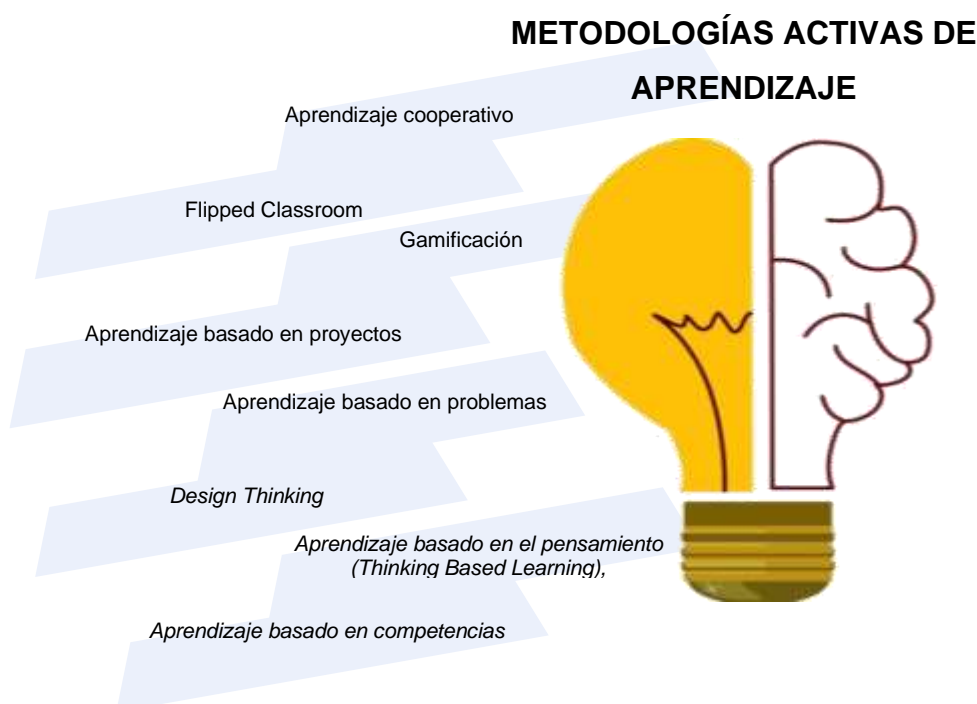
METODOLOGÍAS ACTIVAS DE APRENDIZAJE

Aprendizaje cooperativo

Flipped Classroom

Gamificación

Aprendizaje basado en proyectos

Aprendizaje basado en problemas

Design Thinking

Aprendizaje basado en el pensamiento (Thinking Based Learning),

Aprendizaje basado en competencias